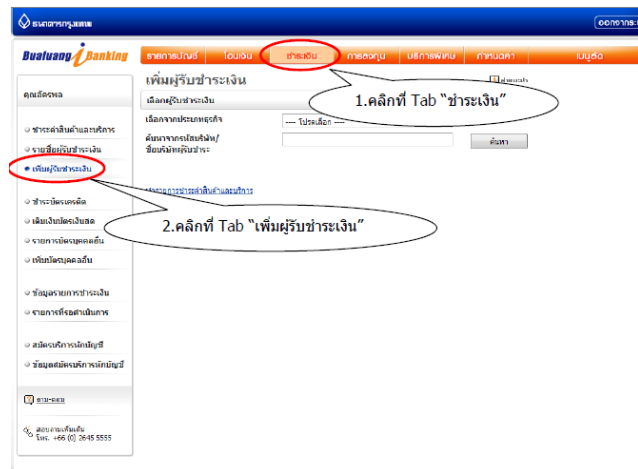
ธนาคารกรุงเทพ

ออกจากระ

Bualuang iBanking

รายการบัญชี | โอนเงิน | ชำระเงิน | การลงทุน | บริการพิเศษ | การแจ้งเตือน | เมนูอื่น

คุณลัดดาพล

เพิ่มผู้รับชำระเงิน

พิมพ์

เลือกผู้รับชำระเงิน

เลือกจากประเภทธุรกิจ --- โปรดเลือก ---

ค้นหาจากรหัสบริษัท/ชื่อบริษัทผู้รับชำระ

ค้นหา

1.คลิกที่ Tab "ชำระเงิน"

ชำระค่าสินค้าและบริการ

รายชื่อผู้รับชำระเงิน

เพิ่มผู้รับชำระเงิน

ชำระบัตรเครดิต

เติมเงินบัตรเงินสด

รายการบัตรบุคคลอื่น

เพิ่มบัตรบุคคลอื่น

ข้อมูลรายการชำระเงิน

รายการที่รอดำเนินการ

สมัครบริการหักบัญชี

ข้อมูลสมัครบริการหักบัญชี

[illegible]การชำระค่าสินค้าและบริการ

2.คลิกที่ Tab "เพิ่มผู้รับชำระเงิน"

ถาม-ตอบ

สอบถามเพิ่มเติม โทร. +66 (0) 2645 5555